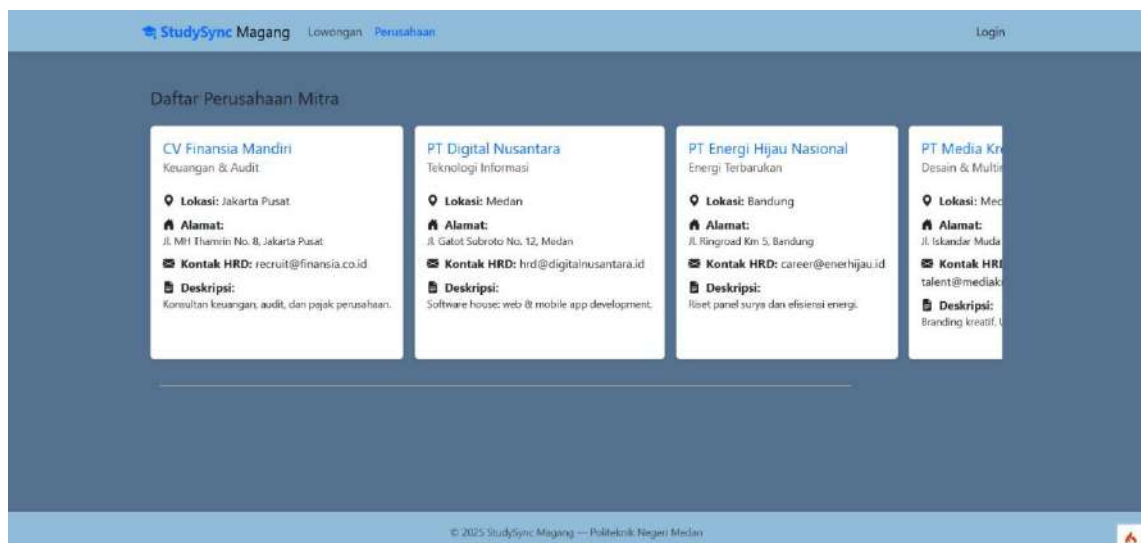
StudySync Magang Lowongan Perusahaan Login

Daftar Perusahaan Mitra

CV Finansia Mandiri
Keuangan & Audit
Lokasi: Jakarta Pusat
Alamat:
Jl. MH Thamrin No. 8, Jakarta Pusat
Kontak HRD: recruit@finansia.co.id
Deskripsi:
Konsultan keuangan, audit, dan pajak perusahaan.

PT Digital Nusantara
Teknologi Informasi
Lokasi: Medan
Alamat:
Jl. Gatot Subroto No. 12, Medan
Kontak HRD: hrd@digitalnusantara.id
Deskripsi:
Software house: web & mobile app development.

PT Energi Hijau Nasional
Energi Terbarukan
Lokasi: Bandung
Alamat:
Jl. Ringroad Km 5, Bandung
Kontak HRD: career@enerhijau.id
Deskripsi:
Riset panel surya dan efisiensi energi.

PT Media Kr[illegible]
Desain & Multi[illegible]
Lokasi: Me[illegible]
Alamat:
Jl. Iskandar Muda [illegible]
Kontak HR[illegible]
talent@mediak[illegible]
Deskripsi:
Branding kreatif, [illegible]

© 2025 StudySync Magang — Politeknik Negeri Medan